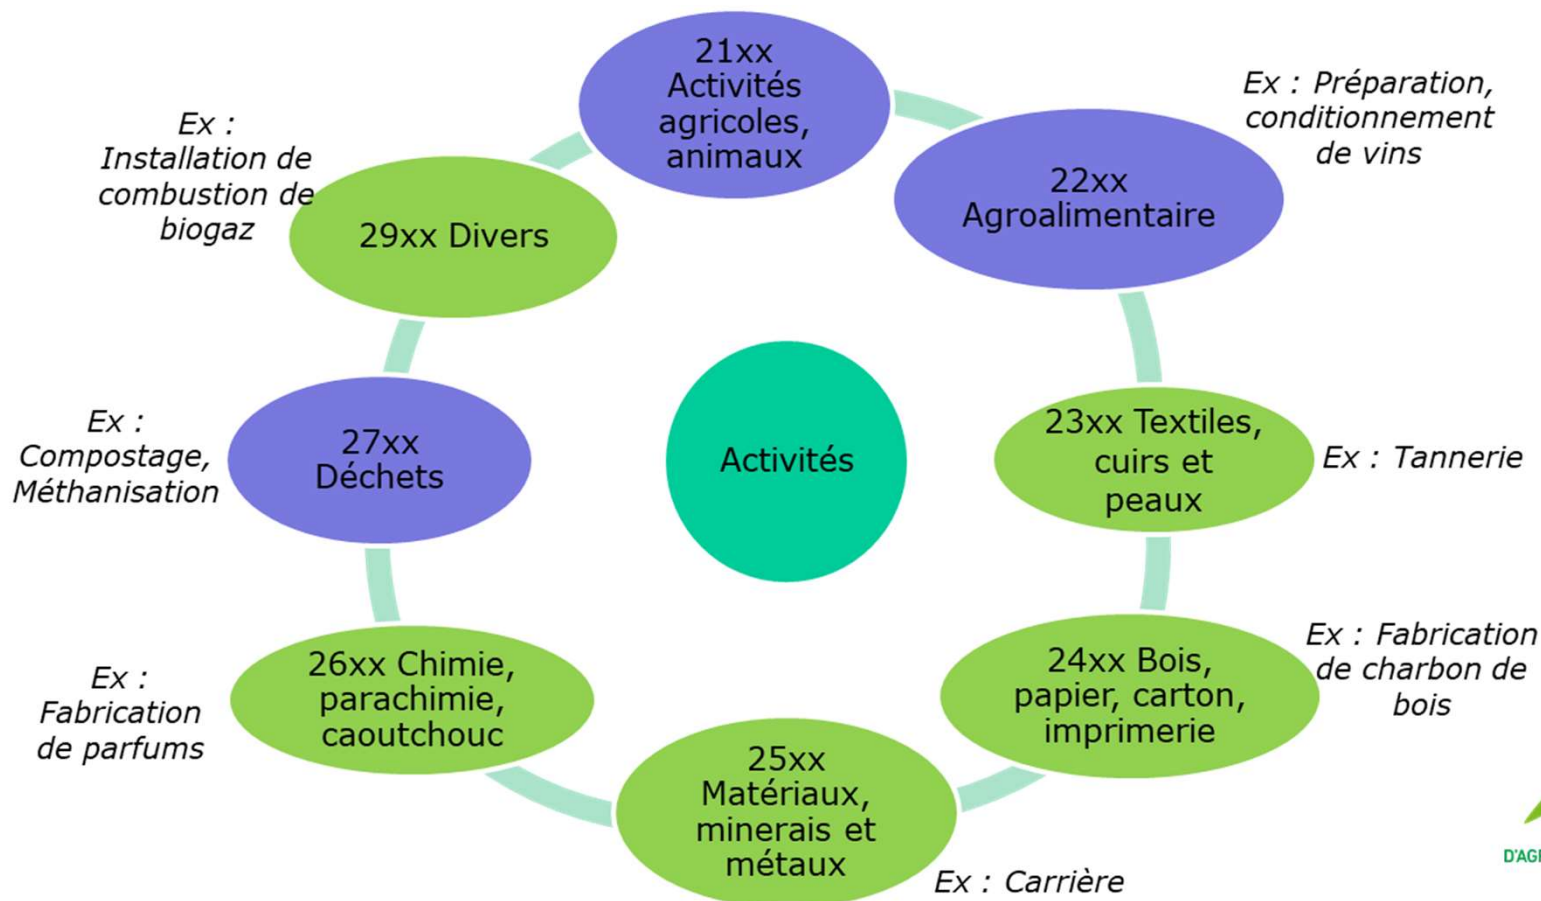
21xx Activités agricoles, animaux

Ex : Préparation, conditionnement de vins

22xx Agroalimentaire

23xx Textiles, cuirs et peaux

Ex : Tannerie

Ex : Fabrication de charbon de bois

24xx Bois, papier, carton, imprimerie

25xx Matériaux, minerais et métaux

Ex : Carrière

26xx Chimie, parachimie, caoutchouc

Ex : Fabrication de parfums

27xx Déchets

Ex : Compostage, Méthanisation

29xx Divers

Ex : Installation de combustion de biogaz

Activités

D'AGI